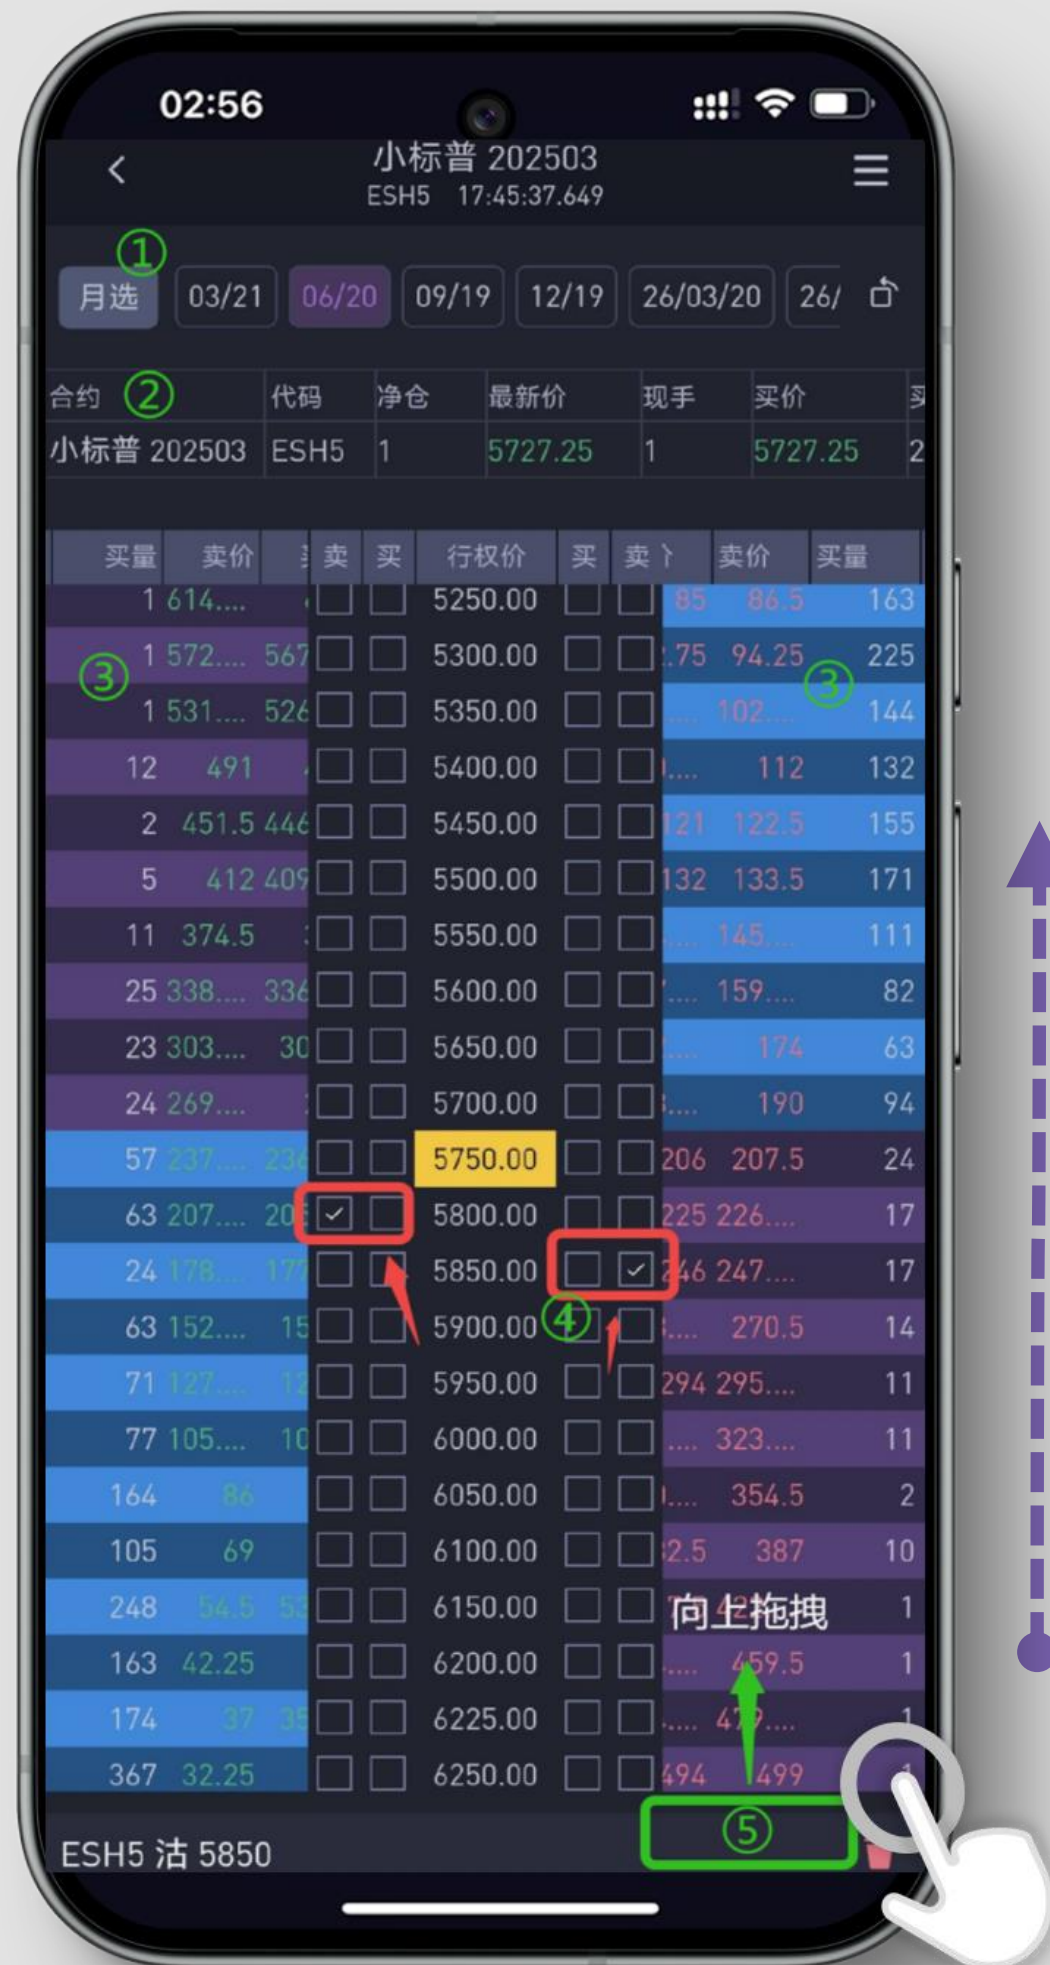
02:56

<

小标普 202503
ESH5 17:45:37.649

①
月选 03/21 06/20 09/19 12/19 26/03/20 26/

| 合约 ② | 代码 | 净仓 | 最新价 | 现手 | 买价 | 买 |
|---|---|---|---|---|---|---|
| 小标普 202503 | ESH5 | 1 | 5727.25 | 1 | 5727.25 | 2 |

| 买量 | 卖价 | 卖 | 买 | 行权价 | 买 | 卖 | 卖价 | 买量 |
|---|---|---|---|---|---|---|---|---|
| 1 | 614.... | | | 5250.00 | | | 85 86.5 | 163 |
| 1 | 572.... 567 | | | 5300.00 | | | .75 94.25 | 225 |
| 1 | 531.... 526 | | | 5350.00 | | | .... 102.... | 144 |
| 12 | 491 | | | 5400.00 | | | .... 112 | 132 |
| 2 | 451.5 446 | | | 5450.00 | | | 121 122.5 | 155 |
| 5 | 412 409 | | | 5500.00 | | | 132 133.5 | 171 |
| 11 | 374.5 | | | 5550.00 | | | .... 145.... | 111 |
| 25 | 338.... 336 | | | 5600.00 | | | .... 159.... | 82 |
| 23 | 303.... 30 | | | 5650.00 | | | .... 174 | 63 |
| 24 | 269.... | | | 5700.00 | | | .... 190 | 94 |
| 57 | 237.... 236 | | | 5750.00 | | | 206 207.5 | 24 |
| 63 | 207.... 20 | ✓ | | 5800.00 | | | 225 226.... | 17 |
| 24 | 178.... 177 | | | 5850.00 | | ✓ | 246 247.... | 17 |
| 63 | 152.... 15 | | | 5900.00 ④ | | | .... 270.5 | 14 |
| 71 | 127.... 12 | | | 5950.00 | | | 294 295.... | 11 |
| 77 | 105.... 10 | | | 6000.00 | | | .... 323.... | 11 |
| 164 | 86 | | | 6050.00 | | | .... 354.5 | 2 |
| 105 | 69 | | | 6100.00 | | | 2.5 387 | 10 |
| 248 | 54.5 53 | | | 6150.00 | | | | 1 |
| 163 | 42.25 | | | 6200.00 | | | .... 459.5 | 1 |
| 174 | 37 35 | | | 6225.00 | | | .... 479.... | 1 |
| 367 | 32.25 | | | 6250.00 | | | 494 499 | 1 |

③ ③

向上拖拽

⑤

ESH5 沽 5850